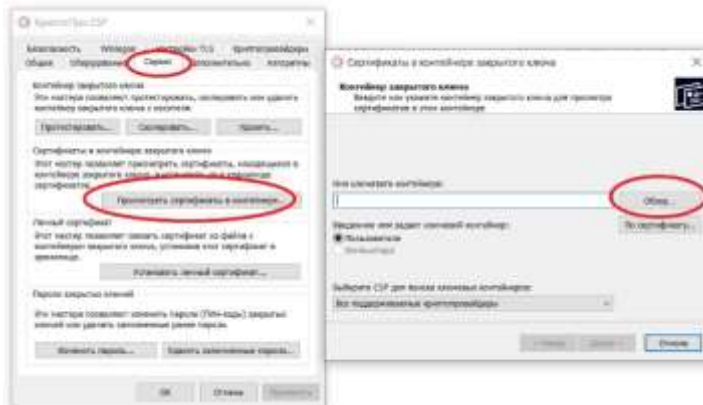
КриптоПро CSP

Безопасность Winlogon Настройки TLS Криптопровайдеры
Общие Оборудование Сервис Дополнительно Алгоритмы

Контейнер закрытого ключа
Эти мастера позволяют протестировать, скопировать или удалить контейнер закрытого ключа с носителя.

Протестировать... Скопировать... Удалить...

Сертификаты в контейнере закрытого ключа
Этот мастер позволяет просмотреть сертификаты, находящиеся в контейнере закрытого ключа, и установить их в хранилище сертификатов.

Просмотреть сертификаты в контейнере...

Личный сертификат
Этот мастер позволяет связать сертификат из файла с контейнером закрытого ключа, установив этот сертификат в хранилище.

Установить личный сертификат...

Пароли закрытых ключей
Эти мастера позволяют изменить пароли (ПИН-коды) закрытых ключей или удалить запомненные ранее пароли.

Изменить пароль... Удалить запомненные пароли...

ОК Отмена Применить

Сертификаты в контейнере закрытого ключа

Контейнер закрытого ключа
Введите или укажите контейнер закрытого ключа для просмотра сертификатов в этом контейнере

Имя ключевого контейнера:

Обзор...

Введенное имя задает ключевой контейнер:
Пользователя
Компьютера

По сертификату...

Выберите CSP для поиска ключевых контейнеров:
Все поддерживаемые криптопровайдеры

< Назад Далее > Отмена